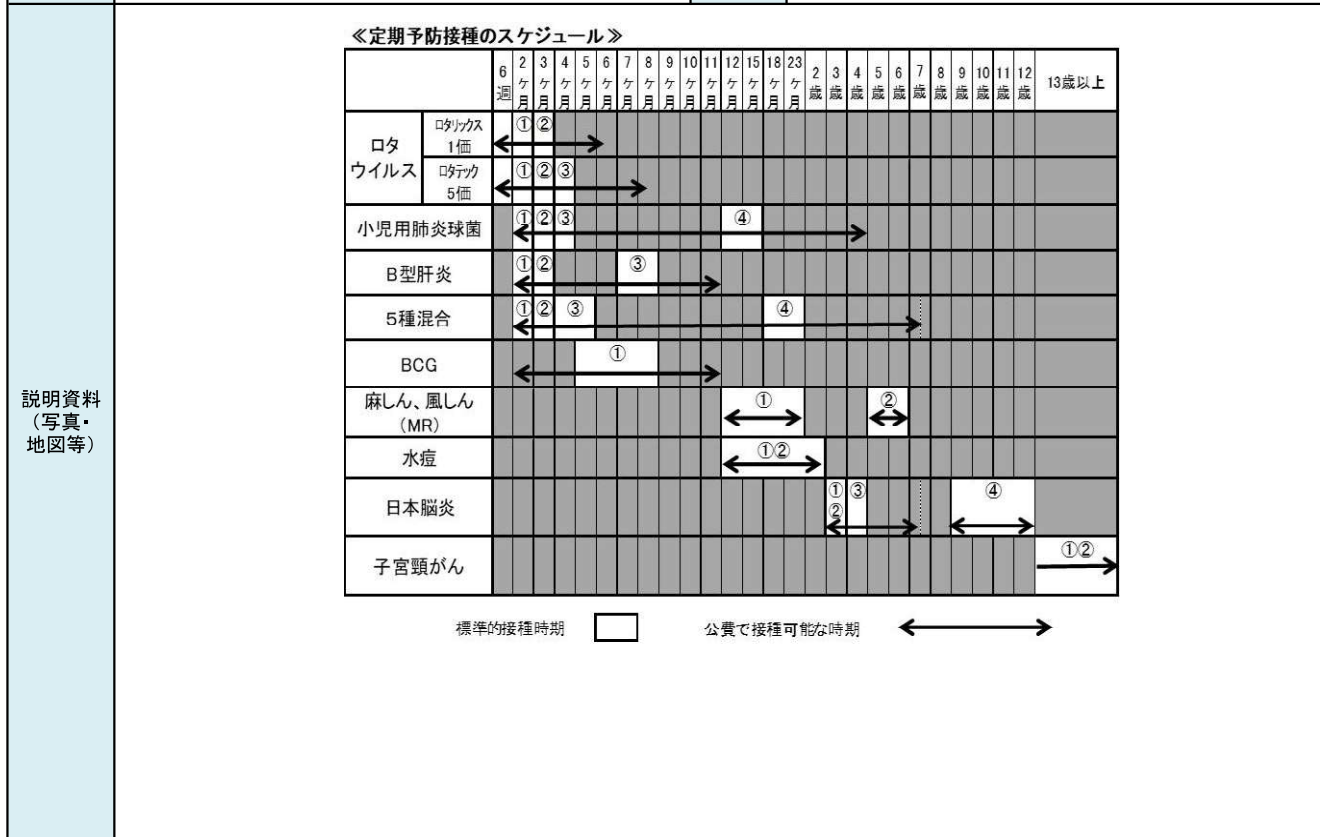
説明資料（写真・地図等）

≪定期予防接種のスケジュール≫

| | | 6週 | 2ケ月 | 3ケ月 | 4ケ月 | 5ケ月 | 6ケ月 | 7ケ月 | 8ケ月 | 9ケ月 | 10ケ月 | 11ケ月 | 12ケ月 | 15ケ月 | 18ケ月 | 23ケ月 | 2歳 | 3歳 | 4歳 | 5歳 | 6歳 | 7歳 | 8歳 | 9歳 | 10歳 | 11歳 | 12歳 | 13歳以上 |
|---|---|---|---|---|---|---|---|---|---|---|---|---|---|---|---|---|---|---|---|---|---|---|---|---|---|---|---|---|
| ロタウイルス | ロタリックス 1価 | | ① | ② | | | | | | | | | | | | | | | | | | | | | | | | |
| | ロタテック 5価 | | ① | ② | ③ | | | | | | | | | | | | | | | | | | | | | | | |
| 小児用肺炎球菌 | | | ① | ② | ③ | | | | | | | | ④ | | | | | | | | | | | | | | | |
| B型肝炎 | | | ① | ② | | | | ③ | | | | | | | | | | | | | | | | | | | | |
| 5種混合 | | | ① | ② | ③ | | | | | | | | | | ④ | | | | | | | | | | | | | |
| BCG | | | | | | | ① | | | | | | | | | | | | | | | | | | | | | |
| 麻しん、風しん（MR） | | | | | | | | | | | | | ① | | | | | | | ② | | | | | | | | |
| 水痘 | | | | | | | | | | | | | ①② | | | | | | | | | | | | | | | |
| 日本脳炎 | | | | | | | | | | | | | | | | | | ①② | ③ | | | | | ④ | | | | |
| 子宮頸がん | | | | | | | | | | | | | | | | | | | | | | | | | | | | ①② |

標準的接種時期　　公費で接種可能な時期